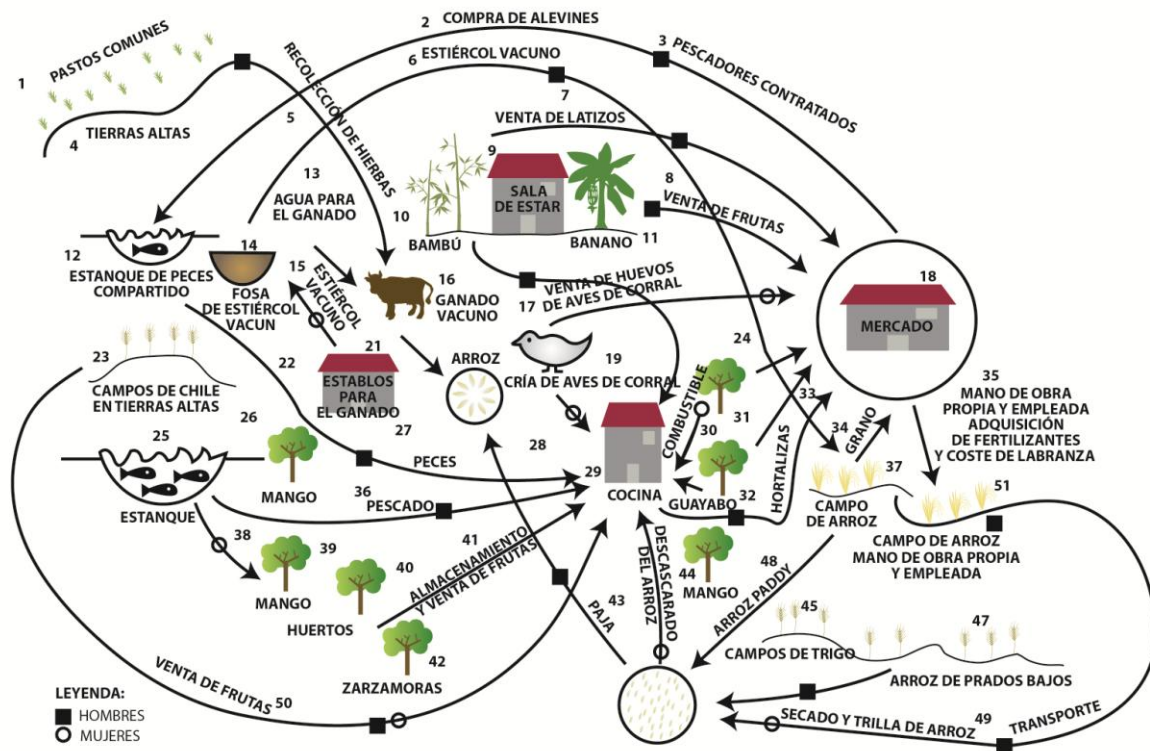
1 PASTOS COMUNES
2 COMPRA DE ALEVINES
3 PESCADORES CONTRATADOS
4 TIERRAS ALTAS
5 RECOLECCIÓN DE HIERBAS
6 ESTIÉRCOL VACUNO
7
VENTA DE LATIZOS
8 VENTA DE FRUTAS
9 SALA DE ESTAR
10 BAMBÚ
11 BANANO
12 ESTANQUE DE PECES COMPARTIDO
13 AGUA PARA EL GANADO
14 FOSA DE ESTIÉRCOL VACUN
15 ESTIÉRCOL VACUNO
16 GANADO VACUNO
17 VENTA DE HUEVOS DE AVES DE CORRAL
18 MERCADO
19 CRÍA DE AVES DE CORRAL
ARROZ
21 ESTABLOS PARA EL GANADO
22
23 CAMPOS DE CHILE EN TIERRAS ALTAS
24
25 ESTANQUE
26 MANGO
27
PECES
28
29 COCINA
30 COMBUSTIBLE
31
32 GUAYABO
33 HORTALIZAS
34 GRANO
35 MANO DE OBRA PROPIA Y EMPLEADA ADQUISICIÓN DE FERTILIZANTES Y COSTE DE LABRANZA
36 PESCADO
37 CAMPO DE ARROZ
38
39 MANGO
40 HUERTOS
41 ALMACENAMIENTO Y VENTA DE FRUTAS
42 ZARZAMORAS
43 PAJA
DESCASCARADO DEL ARROZ
44 MANGO
45 CAMPOS DE TRIGO
47 ARROZ DE PRADOS BAJOS
48 ARROZ PADDY
49 SECADO Y TRILLA DE ARROZ
TRANSPORTE
50 VENTA DE FRUTAS
51 CAMPO DE ARROZ MANO DE OBRA PROPIA Y EMPLEADA
LEYENDA:
HOMBRES
MUJERES